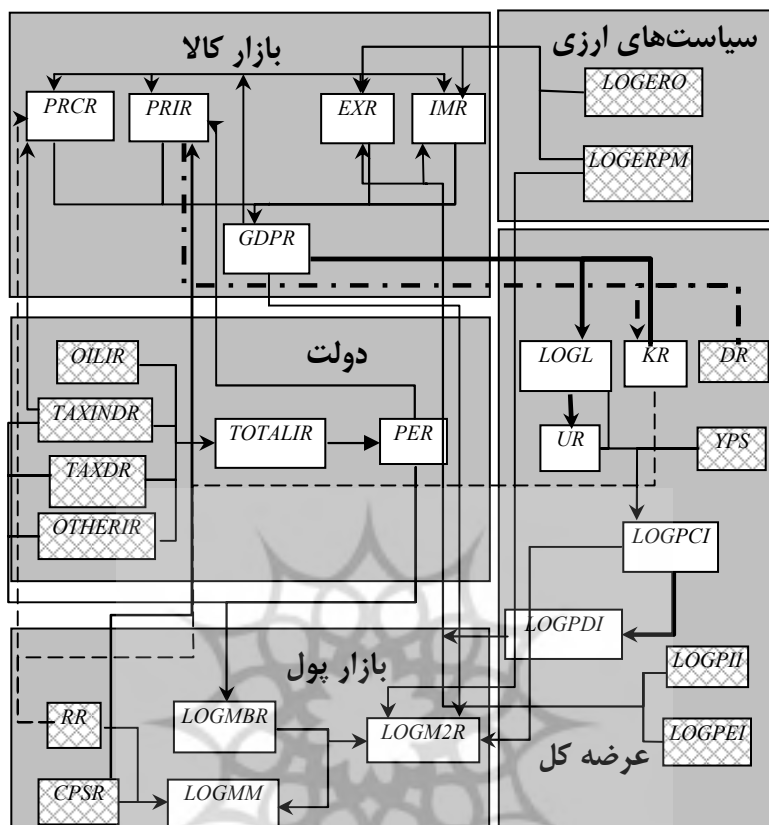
بازار کالا

PRCR

PRIR

EXR

IMR

سیاست‌های ارزی

LOGERO

LOGERPM

GDPR

دولت

OILIR

TAXINDR

TOTALIR

PER

TAXDR

OTHERIR

LOGL

KR

DR

UR

YPS

LOGPCI

LOGPDI

LOGPII

LOGPEI

بازار پول

RR

LOGMBR

LOGM2R

CPSR

LOGMM

عرضه کل